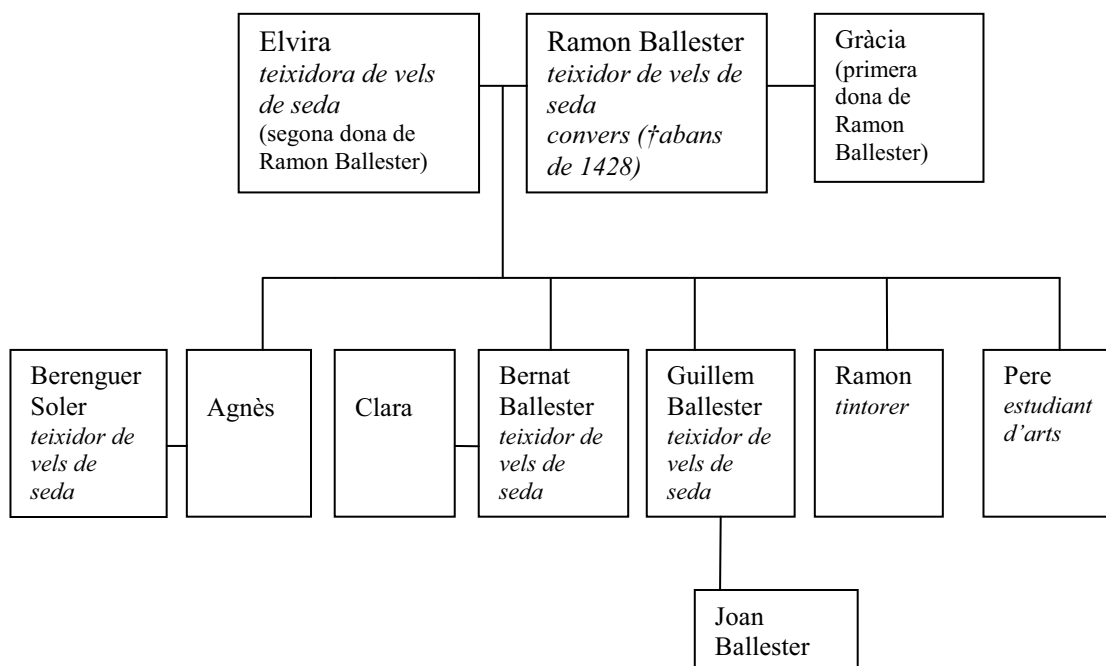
Elvira
teixidora de vels de seda
(segona dona de Ramon Ballester)

Ramon Ballester
teixidor de vels de seda
convers (†abans de 1428)

Gràcia
(primera dona de Ramon Ballester)

Berenguer Soler
teixidor de vels de seda

Agnès

Clara

Bernat Ballester
teixidor de vels de seda

Guillem Ballester
teixidor de vels de seda

Ramon
tintorer

Pere
estudiant d'arts

Joan Ballester